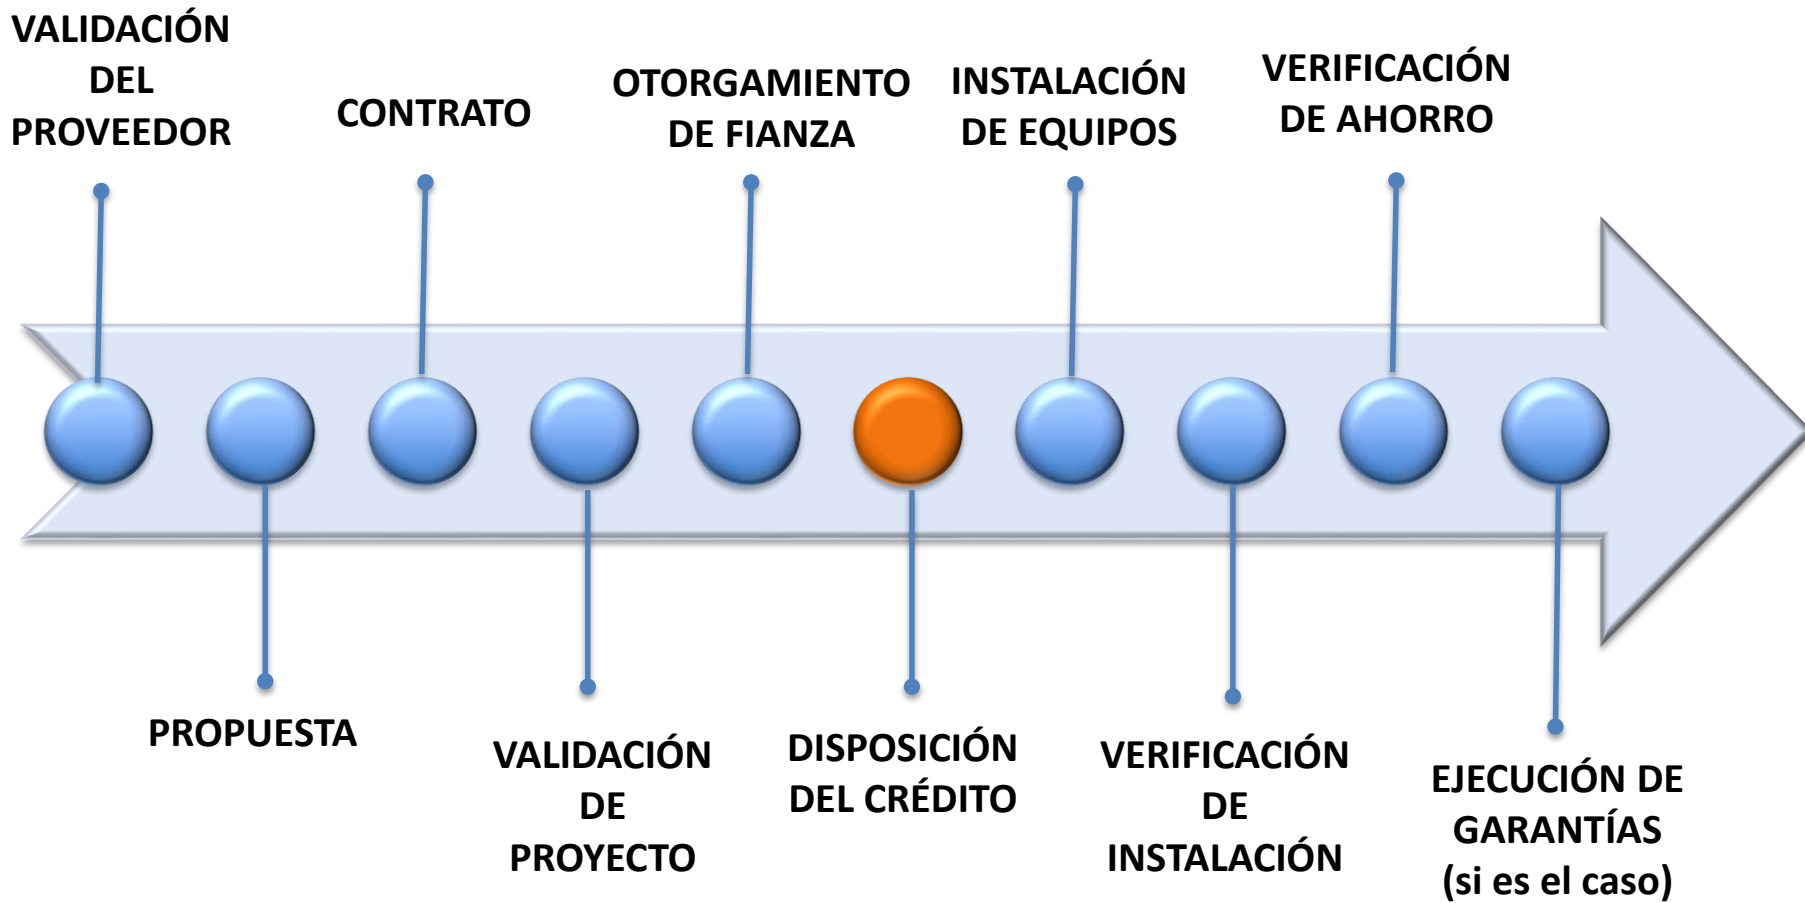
VALIDACIÓN DEL PROVEEDOR

CONTRATO

OTORGAMIENTO DE FIANZA

INSTALACIÓN DE EQUIPOS

VERIFICACIÓN DE AHORRO

PROPUESTA

VALIDACIÓN DE PROYECTO

DISPOSICIÓN DEL CRÉDITO

VERIFICACIÓN DE INSTALACIÓN

EJECUCIÓN DE GARANTÍAS (si es el caso)